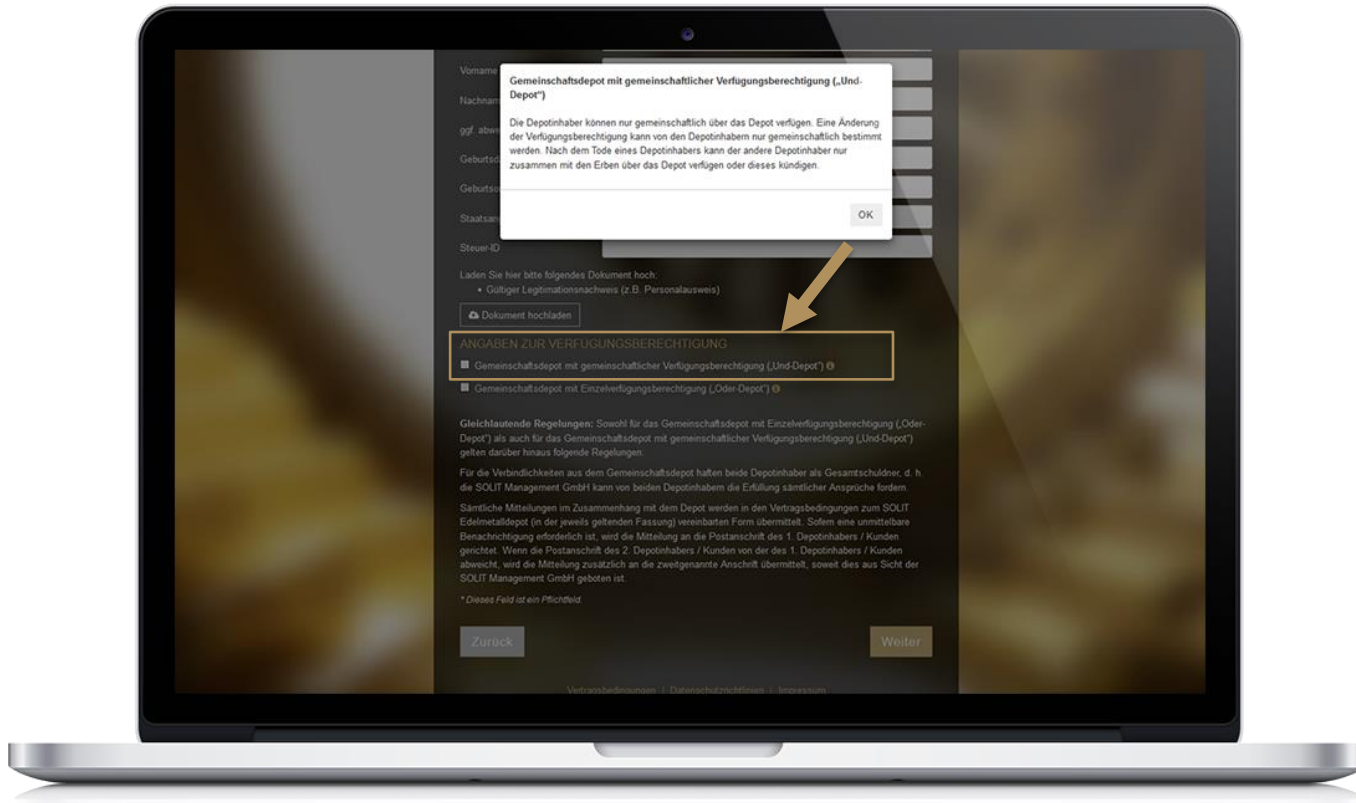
Vorname

Nachnam

ggf. abw

Geburtsd

Geburtso

Staatsan

Steuer-ID

Gemeinschaftsdepot mit gemeinschaftlicher Verfügungsberechtigung („Und-Depot")

Die Depotinhaber können nur gemeinschaftlich über das Depot verfügen. Eine Änderung der Verfügungsberechtigung kann von den Depotinhabern nur gemeinschaftlich bestimmt werden. Nach dem Tode eines Depotinhabers kann der andere Depotinhaber nur zusammen mit den Erben über das Depot verfügen oder dieses kündigen.

OK

Laden Sie hier bitte folgendes Dokument hoch:
• Gültiger Legitimationsnachweis (z.B. Personalausweis)

Dokument hochladen

ANGABEN ZUR VERFÜGUNGSBERECHTIGUNG

Gemeinschaftsdepot mit gemeinschaftlicher Verfügungsberechtigung („Und-Depot")

Gemeinschaftsdepot mit Einzelverfügungsberechtigung („Oder-Depot")

Gleichlautende Regelungen: Sowohl für das Gemeinschaftsdepot mit Einzelverfügungsberechtigung („Oder-Depot") als auch für das Gemeinschaftsdepot mit gemeinschaftlicher Verfügungsberechtigung („Und-Depot") gelten darüber hinaus folgende Regelungen:

Für die Verbindlichkeiten aus dem Gemeinschaftsdepot haften beide Depotinhaber als Gesamtschuldner, d. h die SOLIT Management GmbH kann von beiden Depotinhabern die Erfüllung sämtlicher Ansprüche fordern.

Sämtliche Mitteilungen im Zusammenhang mit dem Depot werden in den Vertragsbedingungen zum SOLIT Edelmetalldepot (in der jeweils geltenden Fassung) vereinbarten Form übermittelt. Sofern eine unmittelbare Benachrichtigung erforderlich ist, wird die Mitteilung an die Postanschrift des 1. Depotinhabers / Kunden gerichtet. Wenn die Postanschrift des 2. Depotinhabers / Kunden von der des 1. Depotinhabers / Kunden abweicht, wird die Mitteilung zusätzlich an die zweitgenannte Anschrift übermittelt, soweit dies aus Sicht der SOLIT Management GmbH geboten ist.

* Dieses Feld ist ein Pflichtfeld.

Zurück

Weiter

Vertragsbedingungen | Datenschutzrichtlinien | Impressum